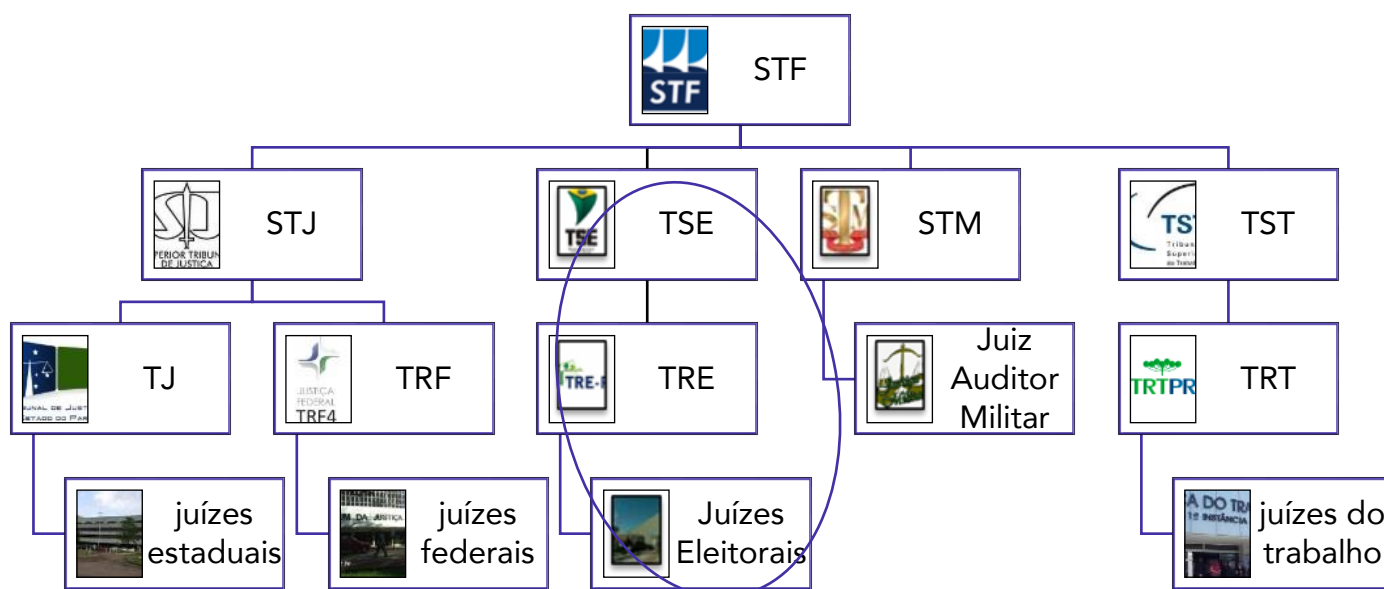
STF
STF

PERIOR TRIBUN DE JUSTIÇA
STJ

TSE
TSE

STM

TST Tribu Superi
TST

UNAL DE JUST ESTADO DO PAR
TJ

JUSTIÇA FEDERAL TRF4
TRF

TRE-
TRE

Juiz Auditor Militar

TRTPR
TRT

juízes estaduais

DA JUSTIÇA
juízes federais

Juízes Eleitorais

A DO TRA 1ª INSTÂNCIA
juízes do trabalho